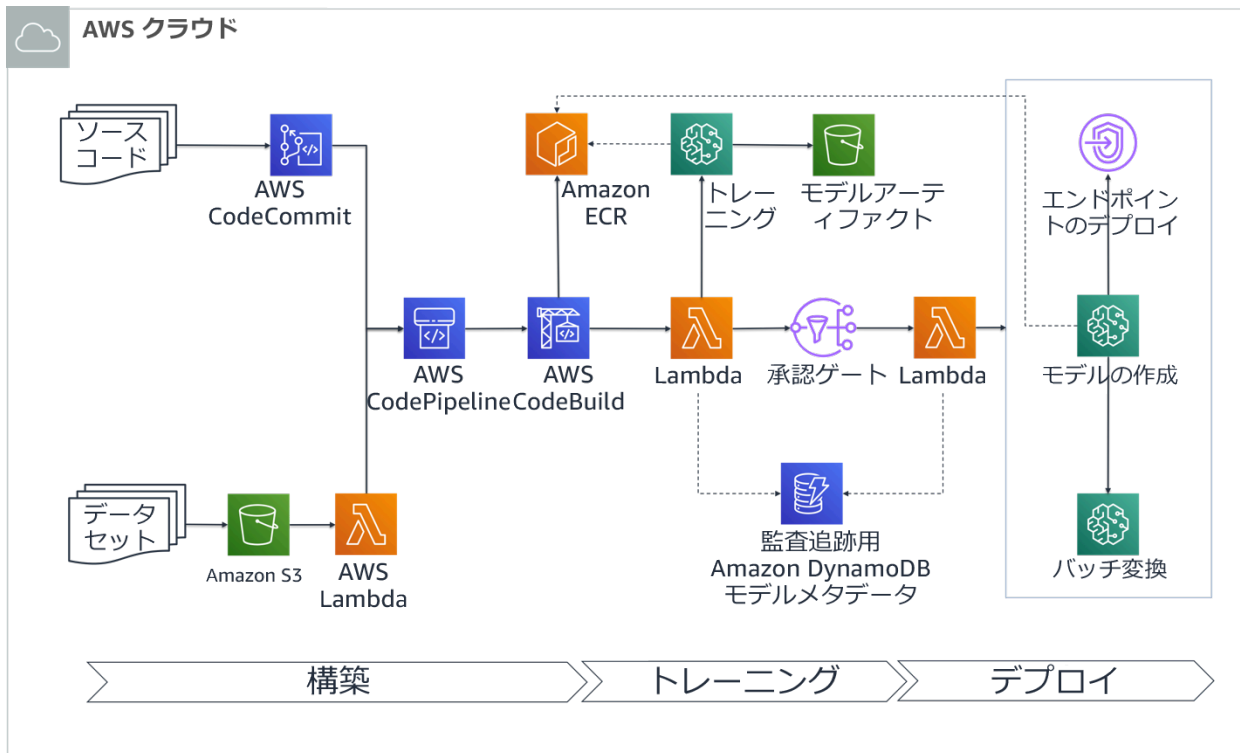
AWS クラウド

ソースコード

AWS CodeCommit

データセット

Amazon S3

AWS Lambda

AWS CodePipeline

AWS CodeBuild

Amazon ECR

トレーニング

モデルアーティファクト

Lambda

承認ゲート

Lambda

監査追跡用 Amazon DynamoDB モデルメタデータ

エンドポイントのデプロイ

モデルの作成

バッチ変換

構築

トレーニング

デプロイ